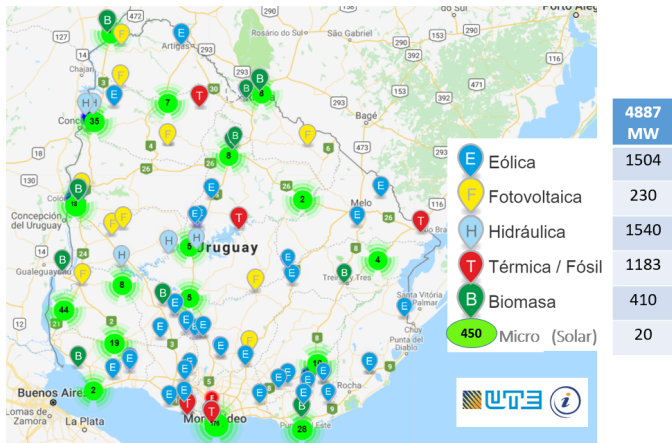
Porto Alegre
Artigas
Rosário do Sul
Bagé
Melo
Concepción del Uruguay
Uruguay
Gualeguaychú
Treinta y Tres
Santa Vitória do Palmar
Rocha
Buenos Aires
La Plata
Montevideo

| 4887 MW |
|---|
| 1504 |
| 230 |
| 1540 |
| 1183 |
| 410 |
| 20 |

E Eólica
F Fotovoltaica
H Hidráulica
T Térmica / Fósil
B Biomasa
450 Micro (Solar)

UTE